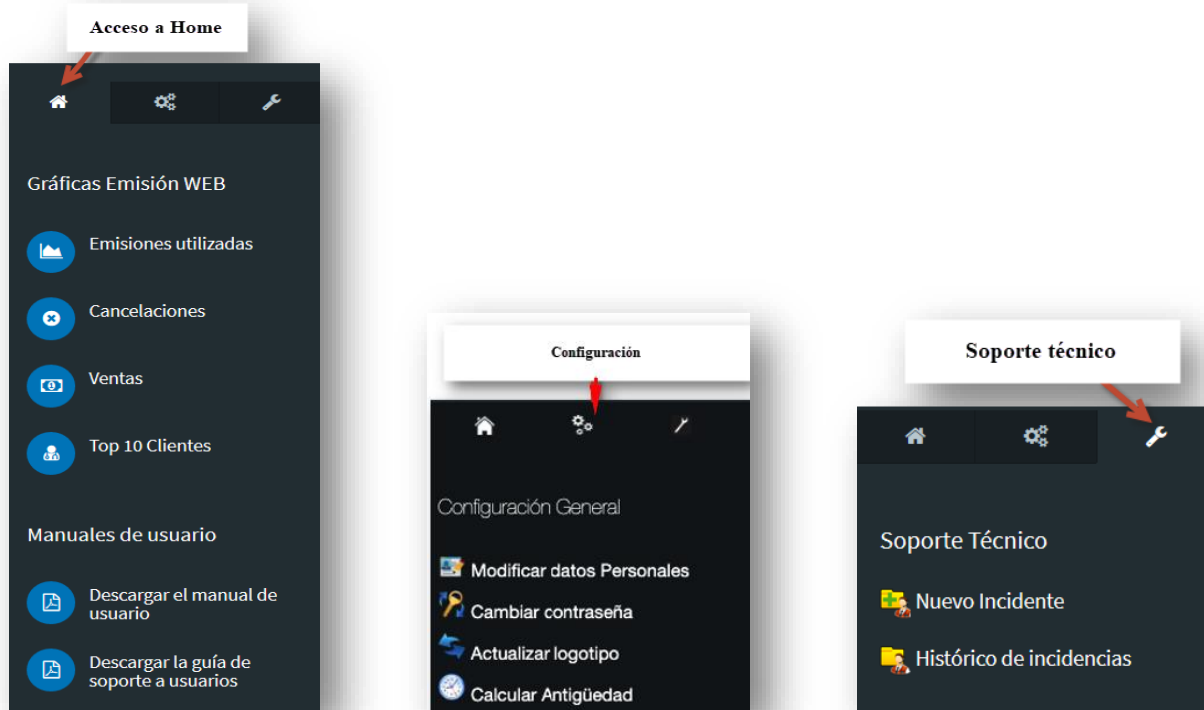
Acceso a Home

Gráficas Emisión WEB

Emisiones utilizadas

Cancelaciones

Ventas

Top 10 Clientes

Manuales de usuario

Descargar el manual de usuario

Descargar la guía de soporte a usuarios

Configuración

Configuración General

Modificar datos Personales

Cambiar contraseña

Actualizar logotipo

Calcular Antigüedad

Soporte técnico

Soporte Técnico

Nuevo Incidente

Histórico de incidencias